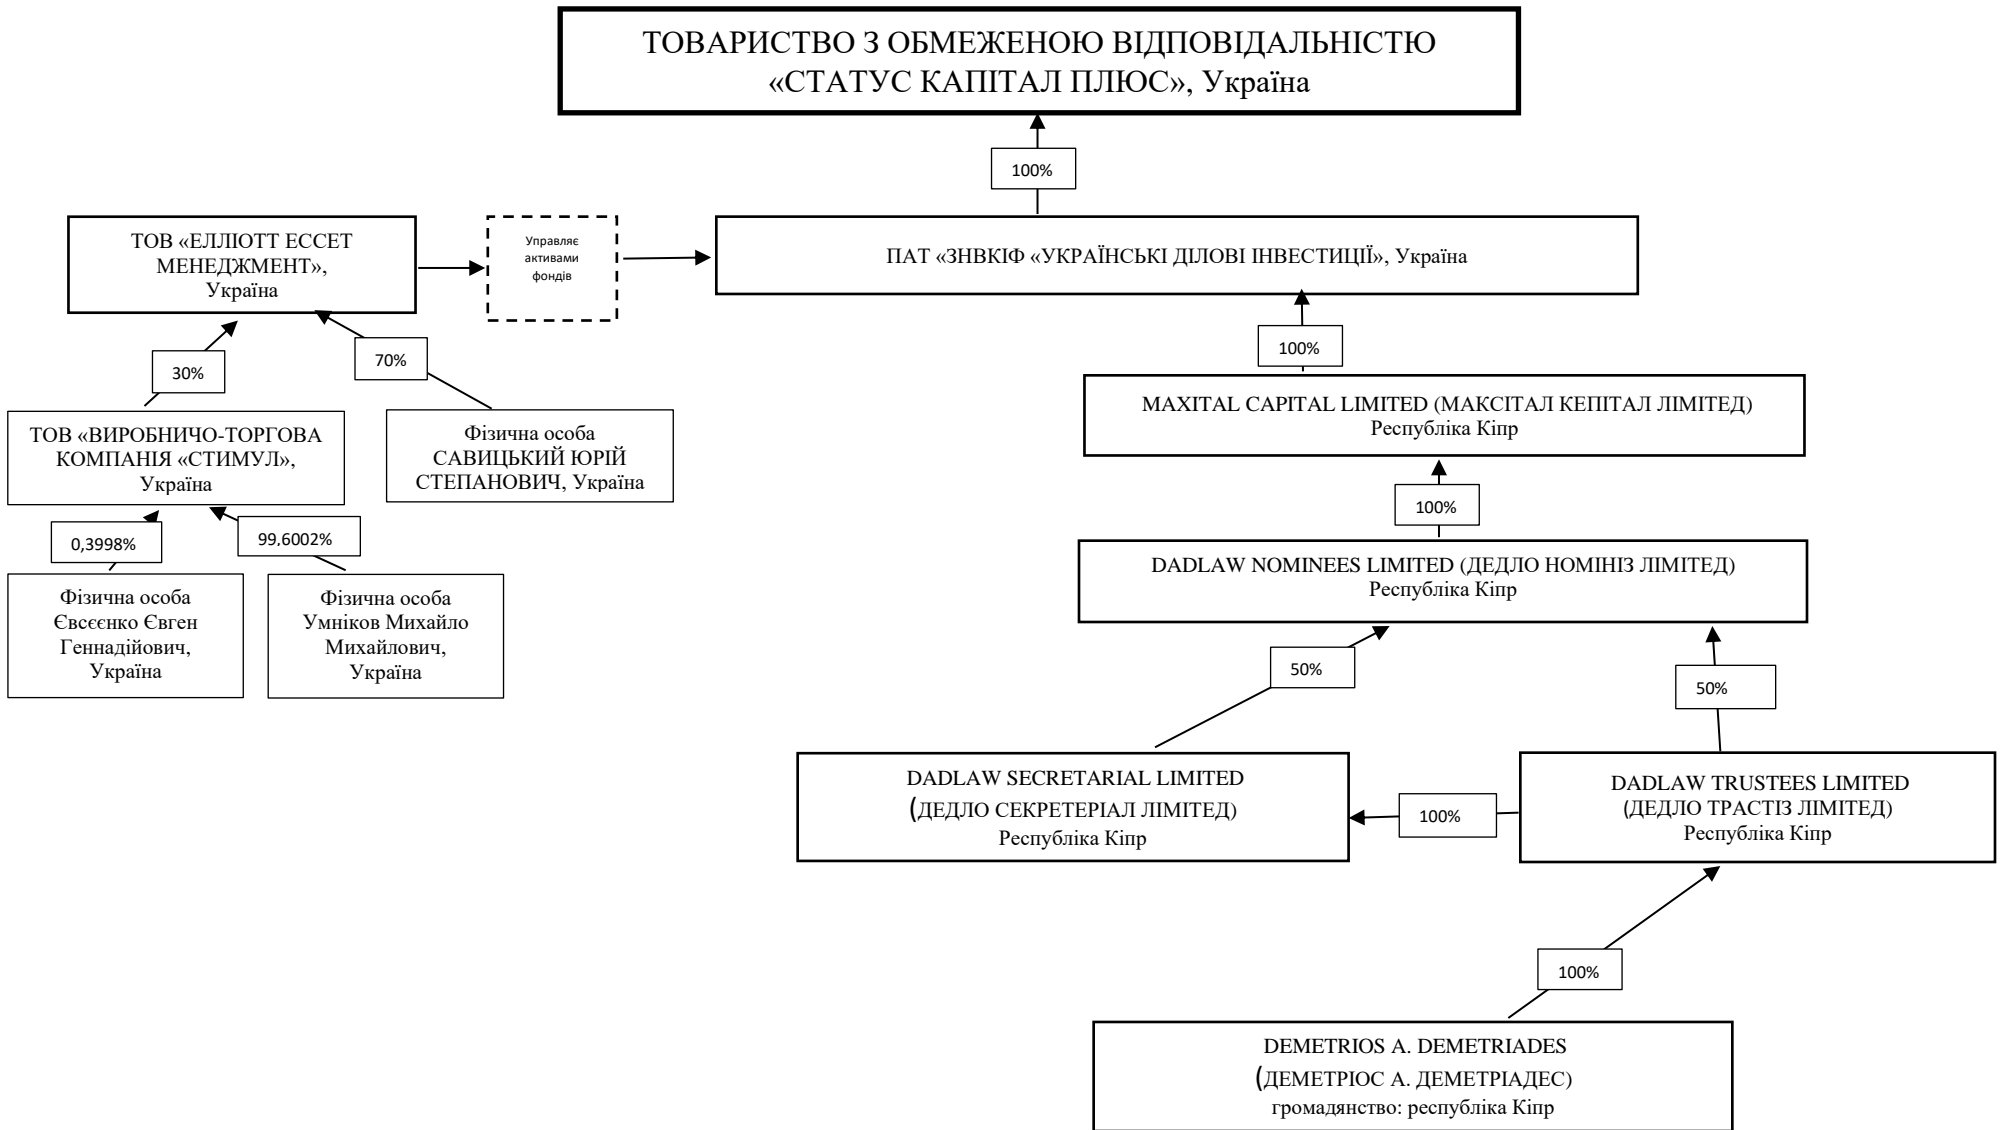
ТОВАРИСТВО З ОБМЕЖЕНОЮ ВІДПОВІДАЛЬНІСТЮ «СТАТУС КАПІТАЛ ПЛЮС», Україна

100%

ТОВ «ЕЛЛІОТТ ЕССЕТ МЕНЕДЖМЕНТ», Україна

Управляє активами фондів

ПАТ «ЗНВКІФ «УКРАЇНСЬКІ ДІЛОВІ ІНВЕСТИЦІЇ», Україна

30%

70%

100%

ТОВ «ВИРОБНИЧО-ТОРГОВА КОМПАНІЯ «СТИМУЛ», Україна

Фізична особа САВИЦЬКИЙ ЮРІЙ СТЕПАНОВИЧ, Україна

MAXITAL CAPITAL LIMITED (МАКСІТАЛ КЕПІТАЛ ЛІМІТЕД) Республіка Кіпр

100%

0,3998%

99,6002%

DADLAW NOMINEES LIMITED (ДЕДЛО НОМІНІЗ ЛІМІТЕД) Республіка Кіпр

Фізична особа Євсєєнко Євген Геннадійович, Україна

Фізична особа Умніков Михайло Михайлович, Україна

50%

50%

DADLAW SECRETARIAL LIMITED (ДЕДЛО СЕКРЕТЕРІАЛ ЛІМІТЕД) Республіка Кіпр

100%

DADLAW TRUSTEES LIMITED (ДЕДЛО ТРАСТІЗ ЛІМІТЕД) Республіка Кіпр

100%

DEMETRIOS A. DEMETRIADES (ДЕМЕТРІОС А. ДЕМЕТРІАДЕС) громадянство: республіка Кіпр